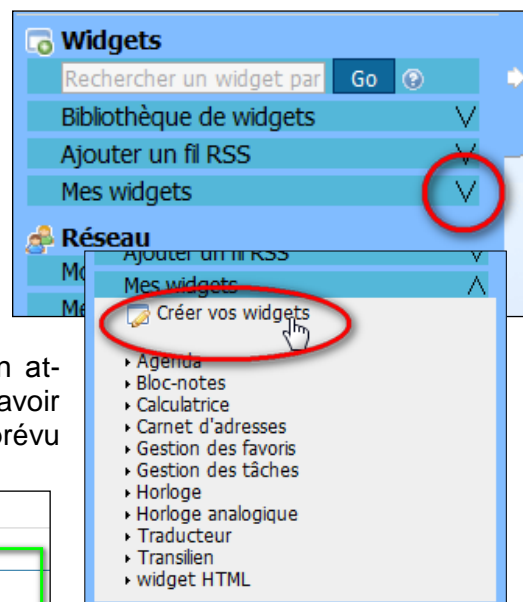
Widgets
Rechercher un widget par
Go
Bibliothèque de widgets
Ajouter un fil RSS
Mes widgets
Réseau
Mo
Me

Ajouter un fil RSS
Mes widgets
Créer vos widgets
Agenda
Bloc-notes
Calculatrice
Carnet d'adresses
Gestion des favoris
Gestion des tâches
Horloge
Horloge analogique
Traducteur
Transilien
widget HTML

n at-
avoir
prévu